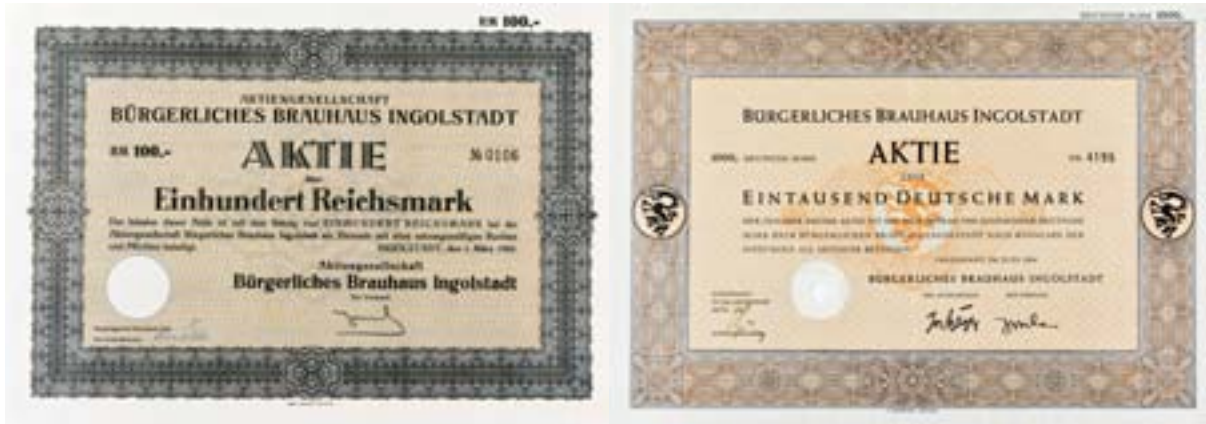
RM 100.-

AKTIENGESELLSCHAFT
BÜRGERLICHES BRAUHAUS INGOLSTADT

RM 100.-

AKTIE

№ 0106

über

Einhundert Reichsmark

Der Inhaber dieser Aktie ist mit dem Betrage von EINHUNDERT REICHSMARK bei der Aktiengesellschaft Bürgerliches Brauhaus Ingolstadt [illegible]

INGOLSTADT, den 1. März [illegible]

Aktiengesellschaft
Bürgerliches Brauhaus Ingolstadt

Der Vorstand

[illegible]

DEUTSCHE MARK 1000.

BÜRGERLICHES BRAUHAUS INGOLSTADT

1000. DEUTSCHE MARK

AKTIE

ÜBER

Nr. 4195

EINTAUSEND DEUTSCHE MARK

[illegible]

INGOLSTADT, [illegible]

BÜRGERLICHES BRAUHAUS INGOLSTADT

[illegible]

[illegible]